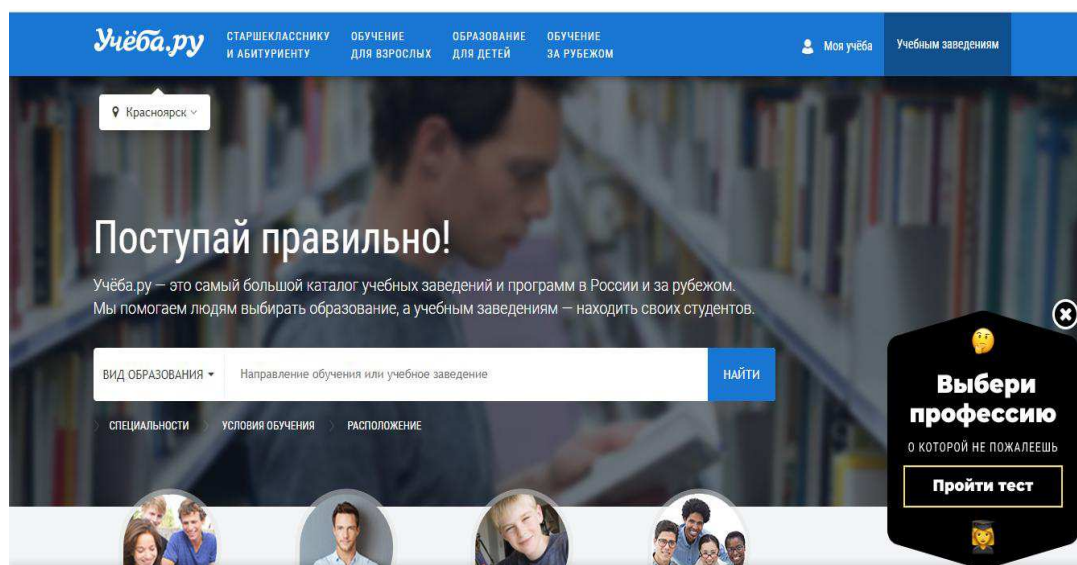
Учёба.ру
СТАРШЕКЛАССНИКУ И АБИТУРИЕНТУ
ОБУЧЕНИЕ ДЛЯ ВЗРОСЛЫХ
ОБРАЗОВАНИЕ ДЛЯ ДЕТЕЙ
ОБУЧЕНИЕ ЗА РУБЕЖОМ
Моя учёба
Учебным заведениям

Красноярск

Поступай правильно!

Учёба.ру — это самый большой каталог учебных заведений и программ в России и за рубежом. Мы помогаем людям выбирать образование, а учебным заведениям — находить своих студентов.

ВИД ОБРАЗОВАНИЯ
Направление обучения или учебное заведение
НАЙТИ

СПЕЦИАЛЬНОСТИ
УСЛОВИЯ ОБУЧЕНИЯ
РАСПОЛОЖЕНИЕ

Выбери профессию
О КОТОРОЙ НЕ ПОЖАЛЕЕШЬ
Пройти тест